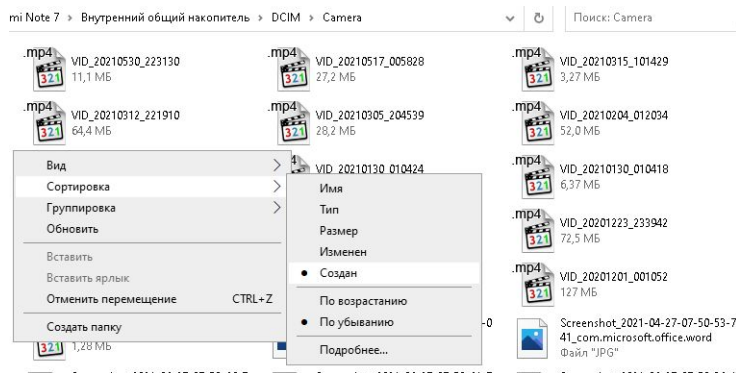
mi Note 7 › Внутренний общий накопитель › DCIM › Camera

Поиск: Camera

.mp4 321 VID_20210530_223130 11,1 МБ

.mp4 321 VID_20210517_005828 27,2 МБ

.mp4 321 VID_20210315_101429 3,27 МБ

.mp4 321 VID_20210312_221910 64,4 МБ

.mp4 321 VID_20210305_204539 28,2 МБ

.mp4 321 VID_20210204_012034 52,0 МБ

VID_20210130_010424

.mp4 321 VID_20210130_010418 6,37 МБ

.mp4 321 VID_20201223_233942 72,5 МБ

.mp4 321 VID_20201201_001052 127 МБ

Вид
Сортировка
Группировка
Обновить
Вставить
Вставить ярлык
Отменить перемещение CTRL+Z
Создать папку

Имя
Тип
Размер
Изменен
• Создан
По возрастанию
• По убыванию
Подробнее...

321 1,28 МБ

-0

Screenshot_2021-04-27-07-50-53-741_com.microsoft.office.word
Файл "JPG"